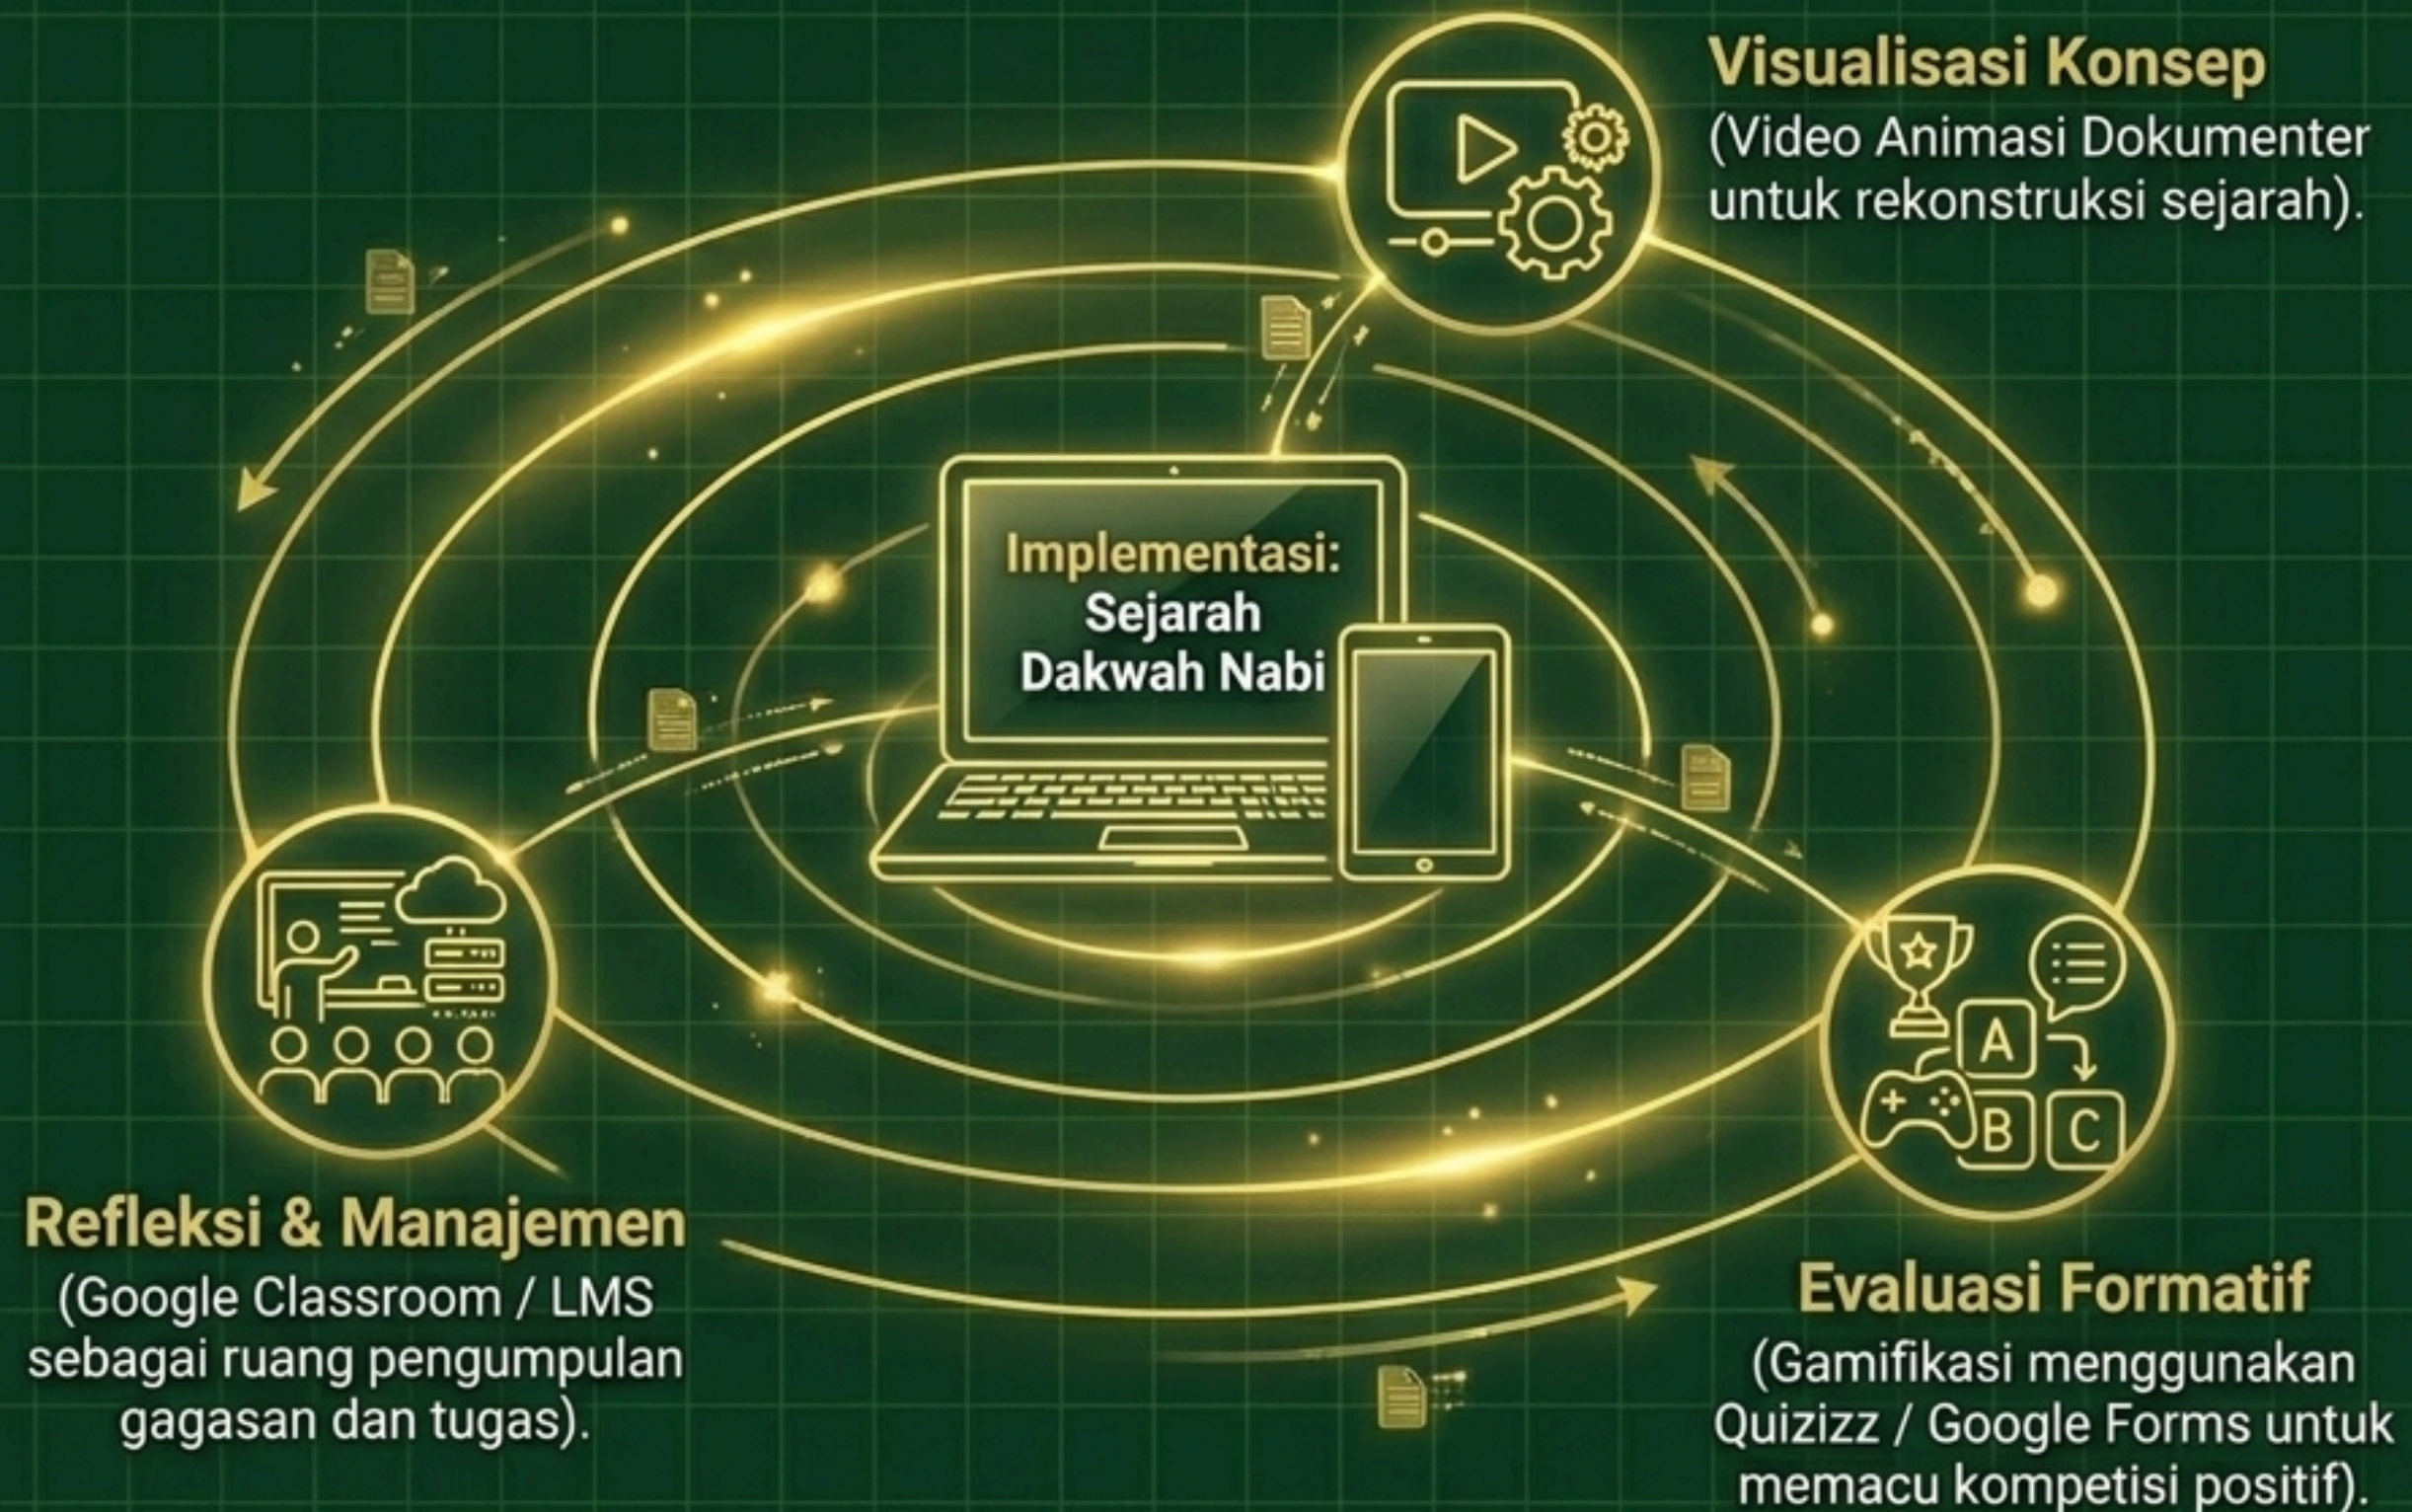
Visualisasi Konsep
(Video Animasi Dokumenter untuk rekonstruksi sejarah).

Implementasi:
Sejarah
Dakwah Nabi

A
B
C

Refleksi & Manajemen
(Google Classroom / LMS sebagai ruang pengumpulan gagasan dan tugas).

Evaluasi Formatif
(Gamifikasi menggunakan Quizizz / Google Forms untuk memacu kompetisi positif).